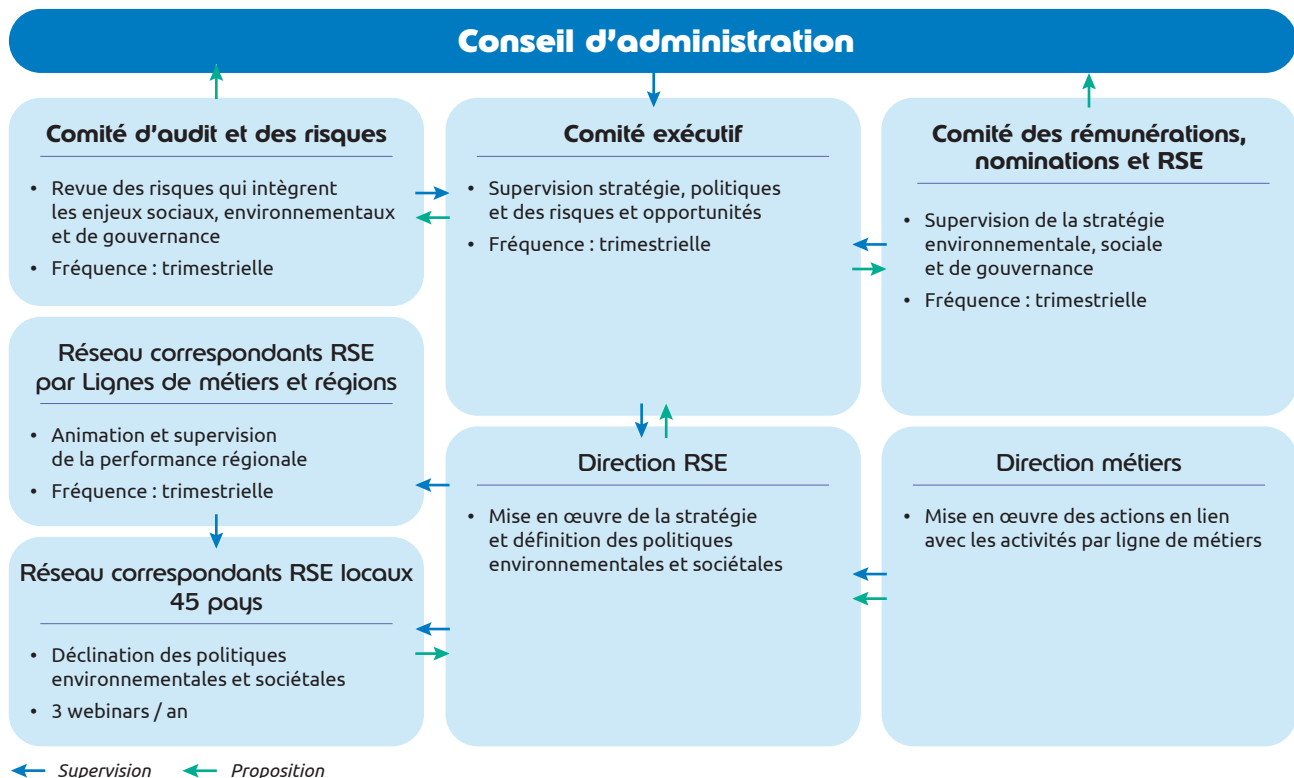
Conseil d'administration

Comité d'audit et des risques

• Revue des risques qui intègrent les enjeux sociaux, environnementaux et de gouvernance
• Fréquence : trimestrielle

Comité exécutif

• Supervision stratégie, politiques et des risques et opportunités
• Fréquence : trimestrielle

Comité des rémunérations, nominations et RSE

• Supervision de la stratégie environnementale, sociale et de gouvernance
• Fréquence : trimestrielle

Réseau correspondants RSE par Lignes de métiers et régions

• Animation et supervision de la performance régionale
• Fréquence : trimestrielle

Direction RSE

• Mise en œuvre de la stratégie et définition des politiques environnementales et sociétales

Direction métiers

• Mise en œuvre des actions en lien avec les activités par ligne de métiers

Réseau correspondants RSE locaux 45 pays

• Déclination des politiques environnementales et sociétales
• 3 webinars / an

Supervision Proposition